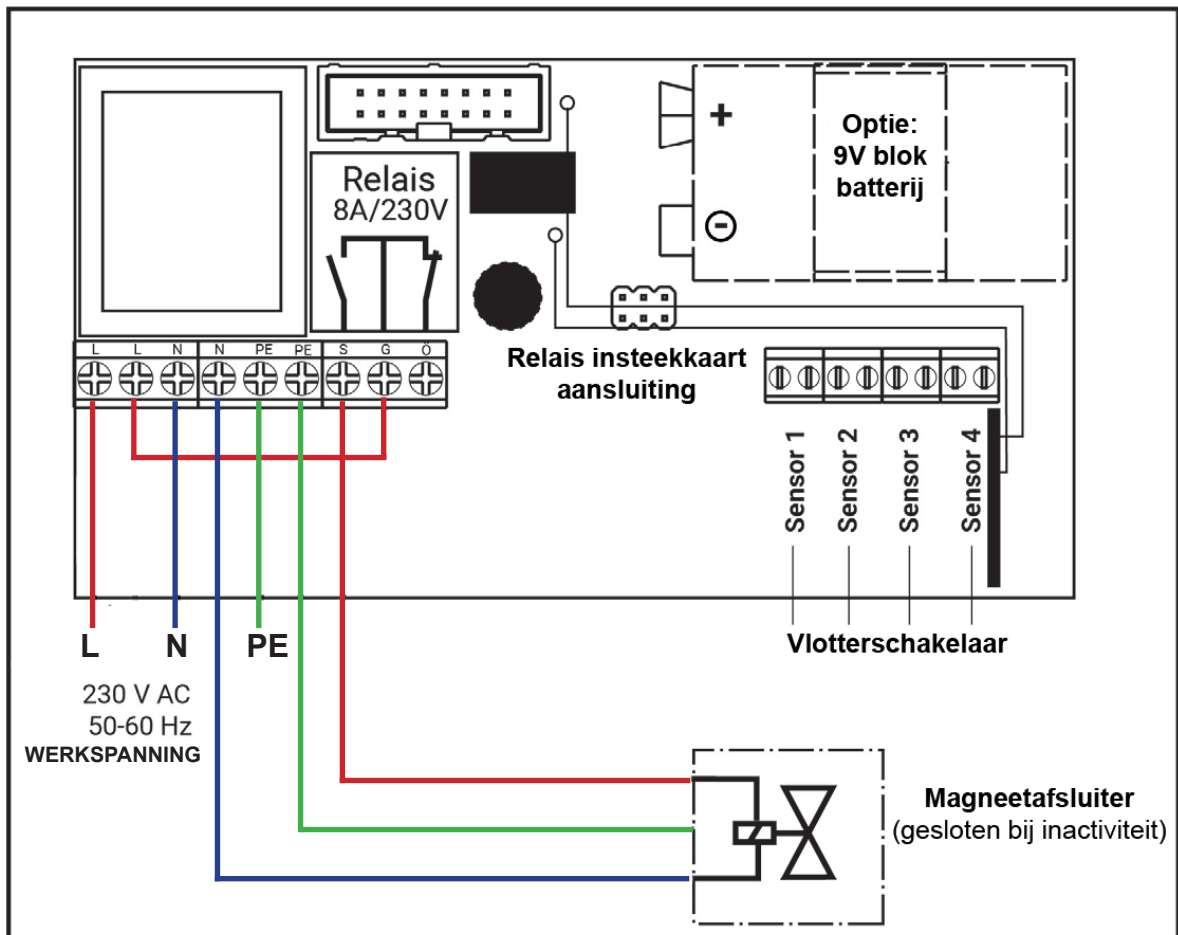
Relais
8A/230V

Optie:
9V blok
batterij

+

L L N N PE PE S G Ö

Relais insteekkaart aansluiting

Sensor 1
Sensor 2
Sensor 3
Sensor 4

L N PE

230 V AC
50-60 Hz
WERKSPANNING

Vlotterschakelaar

Magneetafsluiter
(gesloten bij inactiviteit)